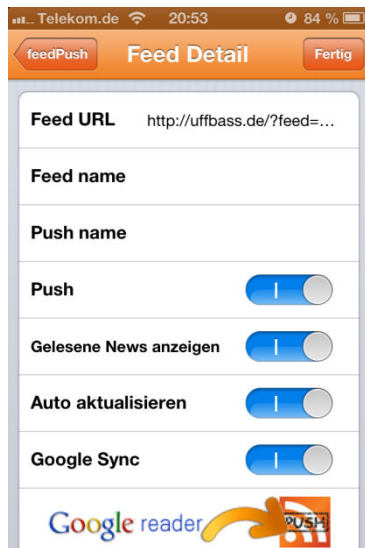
Telekom.de 20:53 84 %

feedPush Feed Detail Fertig

Feed URL http://uffbass.de/?feed=...

Feed name

Push name

Push I

Gelesene News anzeigen I

Auto aktualisieren I

Google Sync I

Google reader PUSH